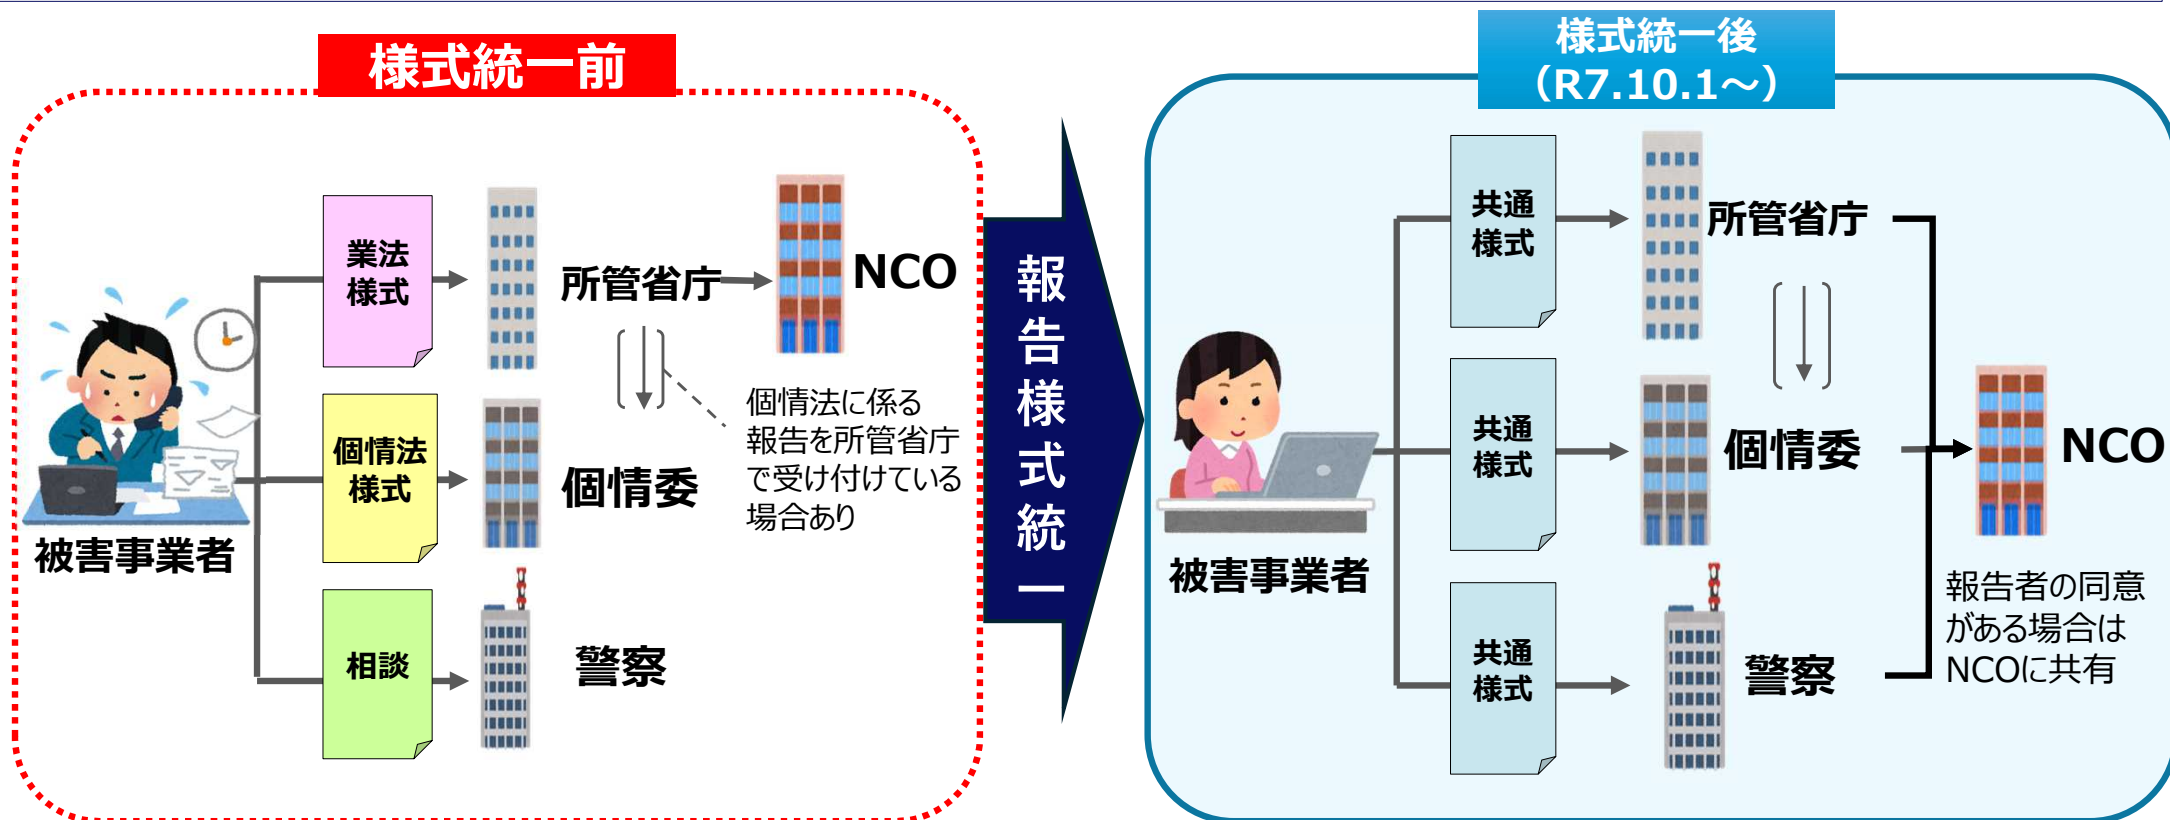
様式統一前

業法様式

所管省庁

NCO

個情法に係る報告を所管省庁で受け付けている場合あり

被害事業者

個情法様式

個情委

相談

警察

報告様式統一

様式統一後（R7.10.1～）

共通様式

所管省庁

共通様式

個情委

NCO

被害事業者

共通様式

警察

報告者の同意がある場合はNCOに共有